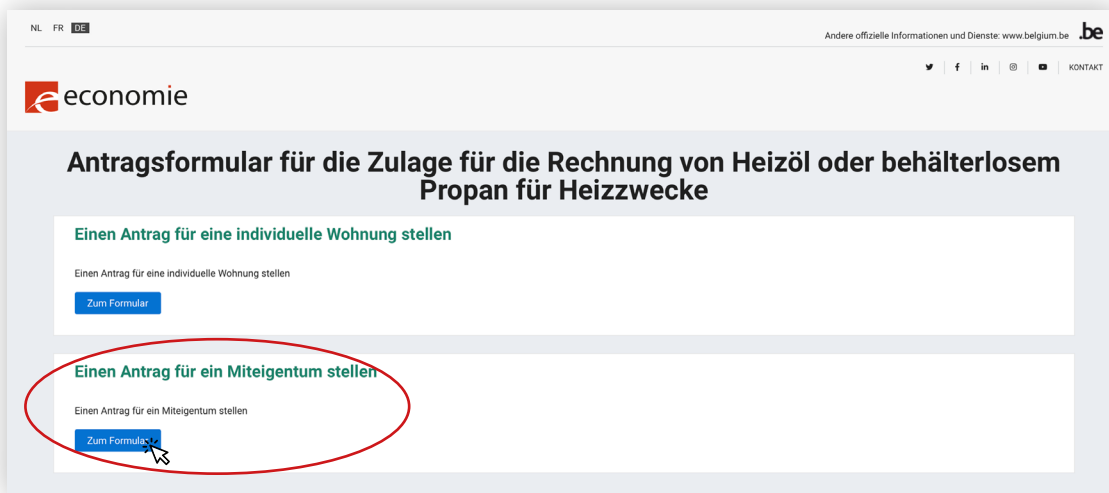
NL FR DE

Andere offizielle Informationen und Dienste: www.belgium.be .be

KONTAKT

economie

Antragsformular für die Zulage für die Rechnung von Heizöl oder behälterlosem Propan für Heizzwecke

Einen Antrag für eine individuelle Wohnung stellen

Einen Antrag für eine individuelle Wohnung stellen

Zum Formular

Einen Antrag für ein Miteigentum stellen

Einen Antrag für ein Miteigentum stellen

Zum Formular